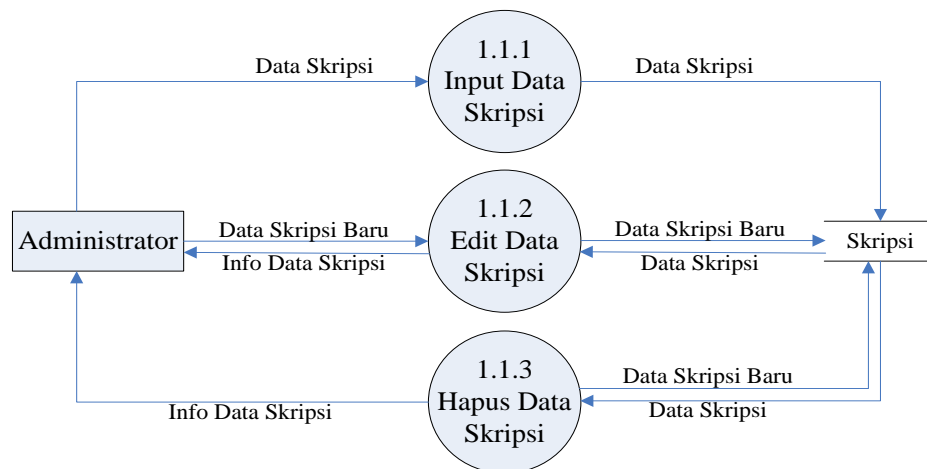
Data Skripsi

1.1.1
Input Data
Skripsi

Data Skripsi

Administrator

Data Skripsi Baru

Info Data Skripsi

1.1.2
Edit Data
Skripsi

Data Skripsi Baru

Data Skripsi

Skripsi

Info Data Skripsi

1.1.3
Hapus Data
Skripsi

Data Skripsi Baru

Data Skripsi